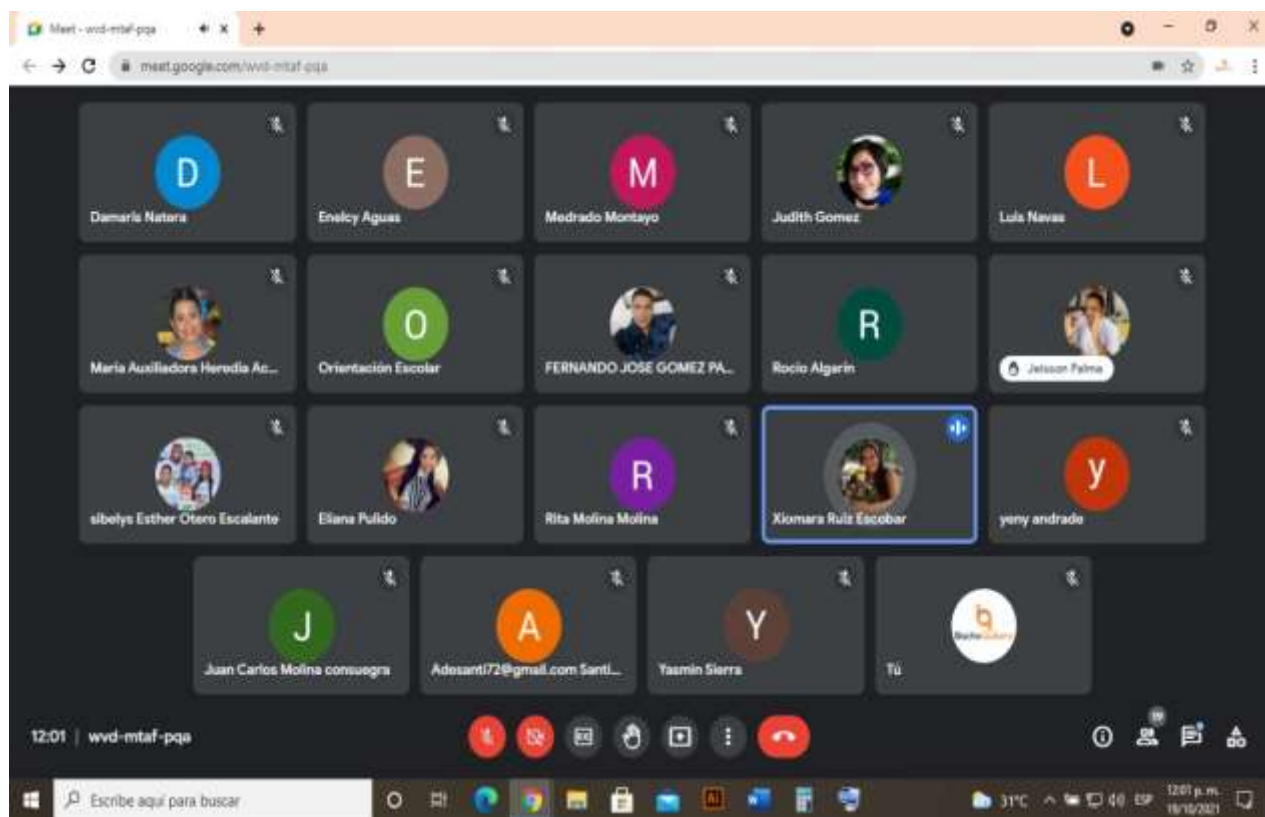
Meet - wvd-mtaf-pqa

meet.google.com/wvd-mtaf-pqa

D
Damaris Natera

E
Enelcy Aguas

M
Medrado Montayo

Judith Gomez

L
Luis Navas

Maria Auxiliadora Heredia Ac...

O
Orientación Escolar

FERNANDO JOSE GOMEZ PA...

R
Rocio Algarin

Jeisson Palma

sibelys Esther Otero Escalante

Eliana Pulido

R
Rita Molina Molina

Xiomara Ruiz Escobar

y
yeny andrade

J
Juan Carlos Molina consuegra

A
Adesanti72@gmail.com Santi...

Y
Yasmin Sierra

Tú

12:01 | wvd-mtaf-pqa

Escribe aquí para buscar

31°C

ESP

12:01 p. m.
19/10/2021